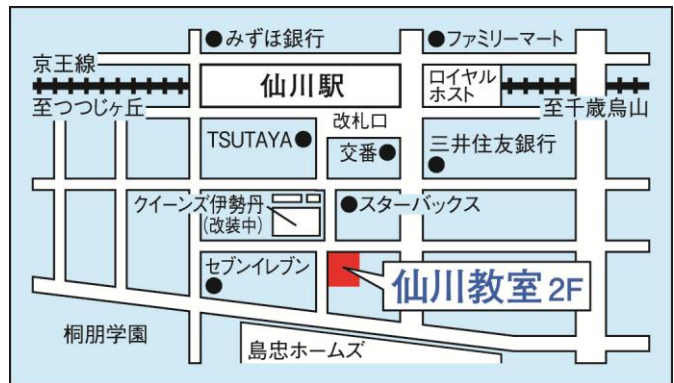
●みずほ銀行
●ファミリーマート
京王線
仙川駅
ロイヤルホスト
至つつじヶ丘
至千歳烏山
改札口
TSUTAYA●
交番●
三井住友銀行
クイーンズ伊勢丹
(改装中)
●スターバックス
セブンイレブン
●
仙川教室 2F
桐朋学園
島忠ホームズ